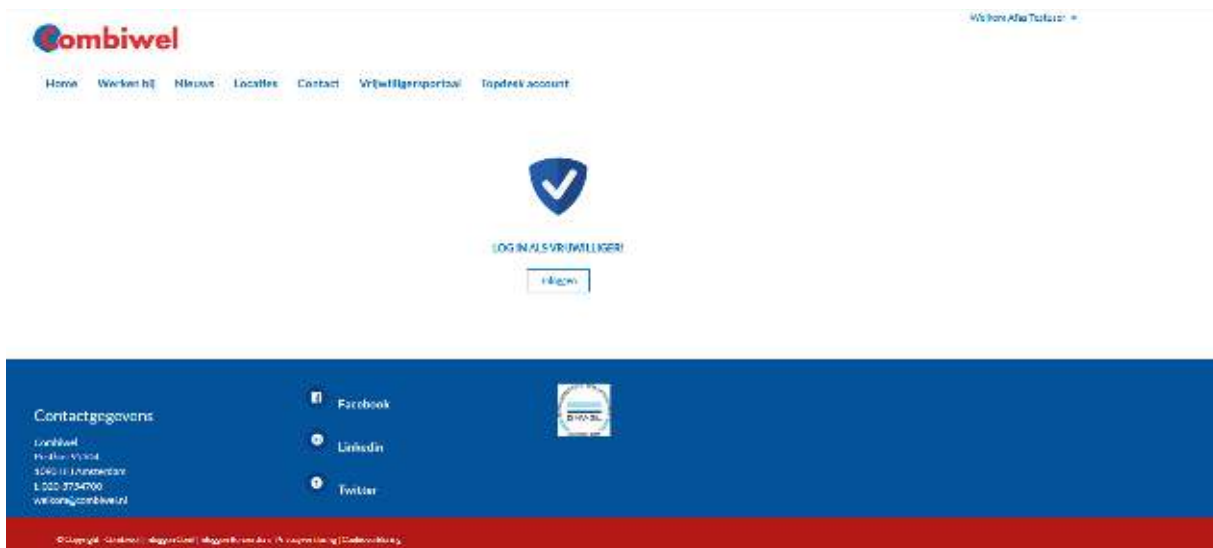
Welkom Afas Tester ▾

Combiwel

Home Werken bij Nieuws Locaties Contact Vrijwilligersportaal Topdesk account

LOG IN ALS VRIJWILLIGER!

Inloggen

Contactgegevens

Combiwel
Postbus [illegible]
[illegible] Amsterdam
T. 020-3734700
welkom@combiwel.nl

Facebook

LinkedIn

Twitter

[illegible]